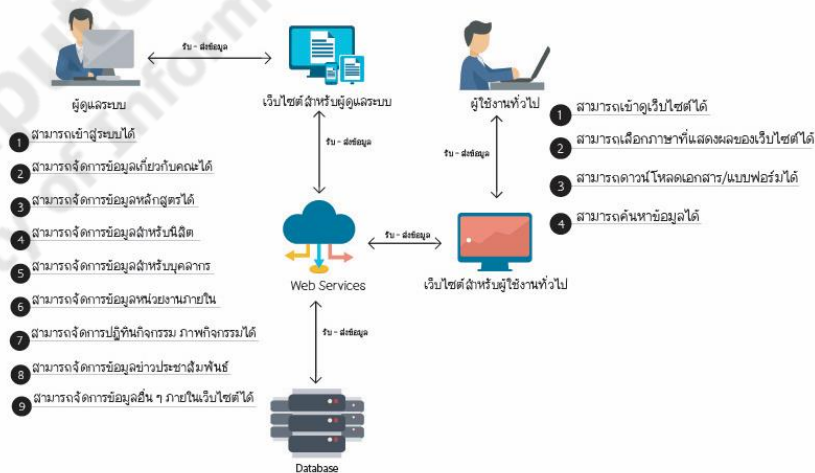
รับ - ส่งข้อมูล

ผู้ดูแลระบบ

เว็บไซต์สำหรับผู้ดูแลระบบ

ผู้ใช้งานทั่วไป

1 สามารถเข้าสู่ระบบได้
2 สามารถจัดการข้อมูลเกี่ยวกับคณะได้
3 สามารถจัดการข้อมูลหลักสูตรได้
4 สามารถจัดการข้อมูลสำหรับนิสิต
5 สามารถจัดการข้อมูลสำหรับบุคลากร
6 สามารถจัดการข้อมูลหน่วยงานภายใน
7 สามารถจัดการปฏิทินกิจกรรม ภาพกิจกรรมได้
8 สามารถจัดการข้อมูลข่าวประชาสัมพันธ์
9 สามารถจัดการข้อมูลอื่น ๆ ภายในเว็บไซต์ได้

รับ - ส่งข้อมูล

รับ - ส่งข้อมูล

1 สามารถเข้าดูเว็บไซต์ได้
2 สามารถเลือกภาษาที่แสดงผลของเว็บไซต์ได้
3 สามารถดาวน์โหลดเอกสาร/แบบฟอร์มได้
4 สามารถค้นหาข้อมูลได้

รับ - ส่งข้อมูล

Web Services

เว็บไซต์สำหรับผู้ใช้งานทั่วไป

รับ - ส่งข้อมูล

Database